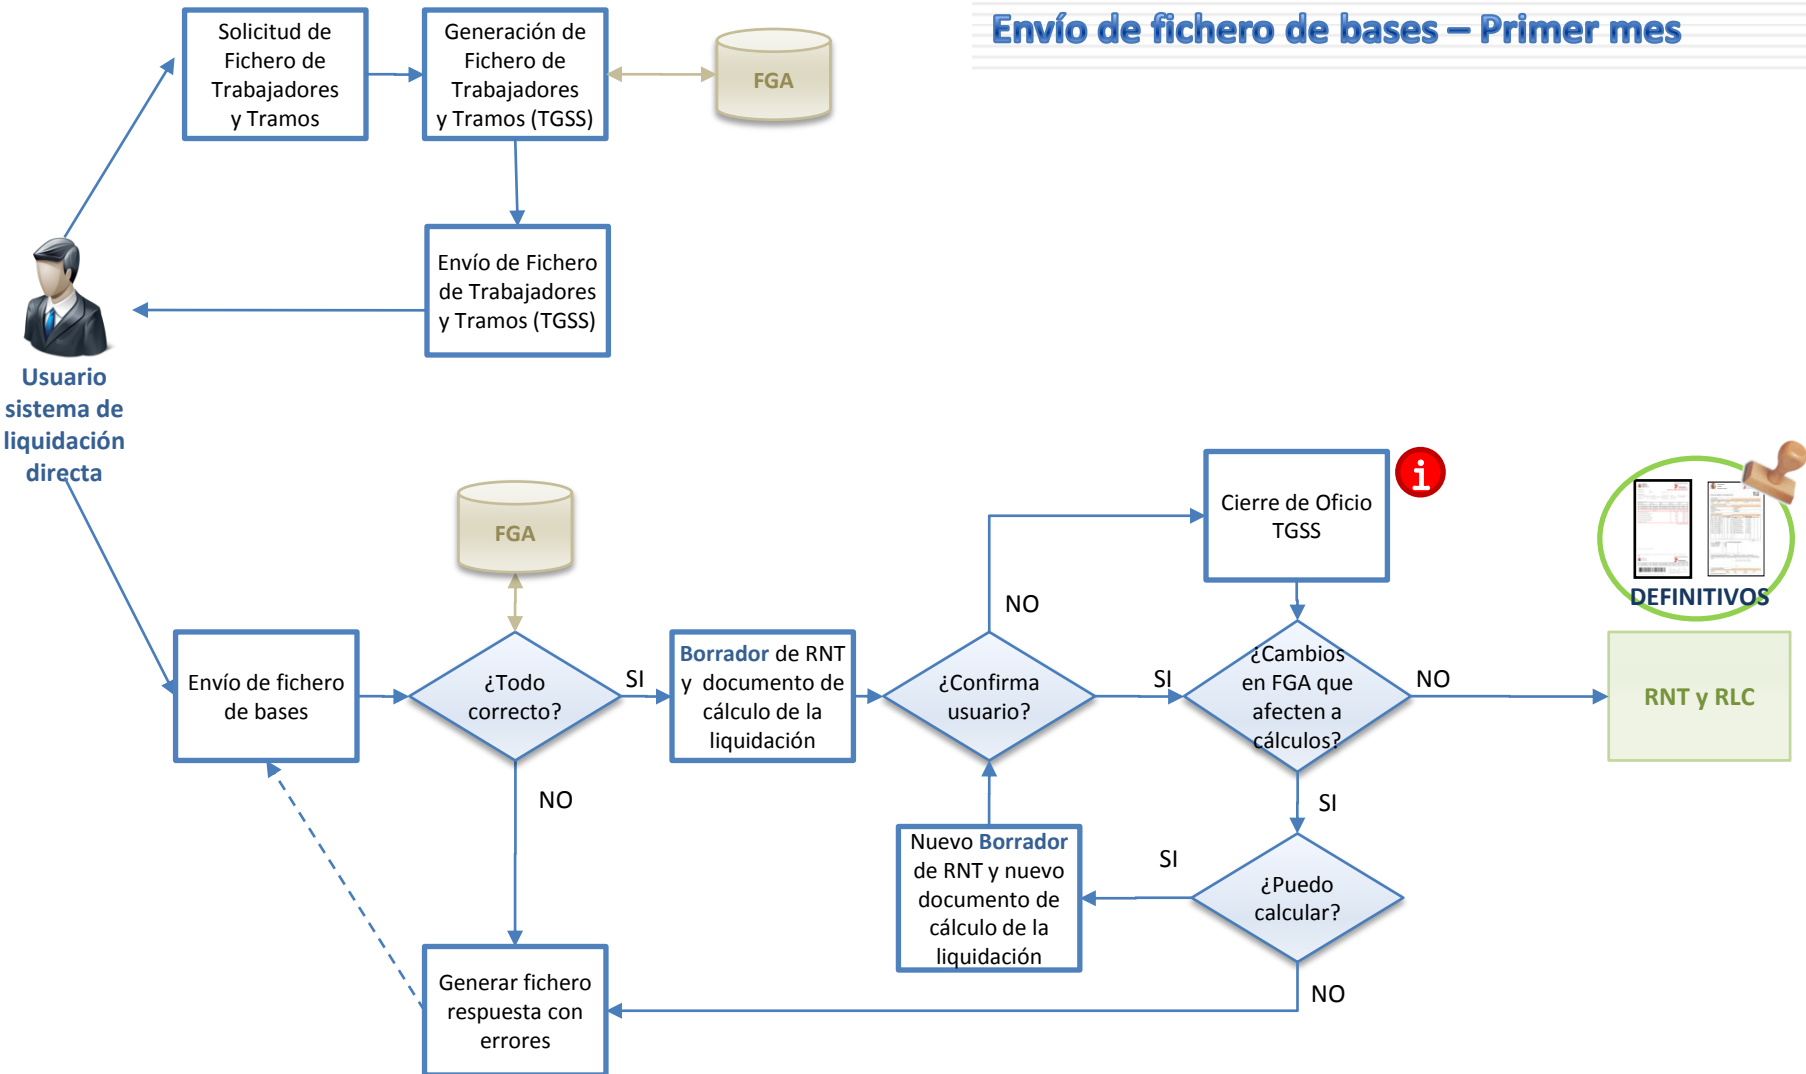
Envío de fichero de bases – Primer mes

Solicitud de Fichero de Trabajadores y Tramos

Generación de Fichero de Trabajadores y Tramos (TGSS)

FGA

Envío de Fichero de Trabajadores y Tramos (TGSS)

Usuario sistema de liquidación directa

FGA

Envío de fichero de bases

¿Todo correcto?

SI

NO

Borrador de RNT y documento de cálculo de la liquidación

¿Confirma usuario?

NO

SI

Cierre de Oficio TGSS

¿Cambios en FGA que afecten a cálculos?

NO

SI

DEFINITIVOS

RNT y RLC

Nuevo Borrador de RNT y nuevo documento de cálculo de la liquidación

SI

¿Puedo calcular?

NO

Generar fichero respuesta con errores